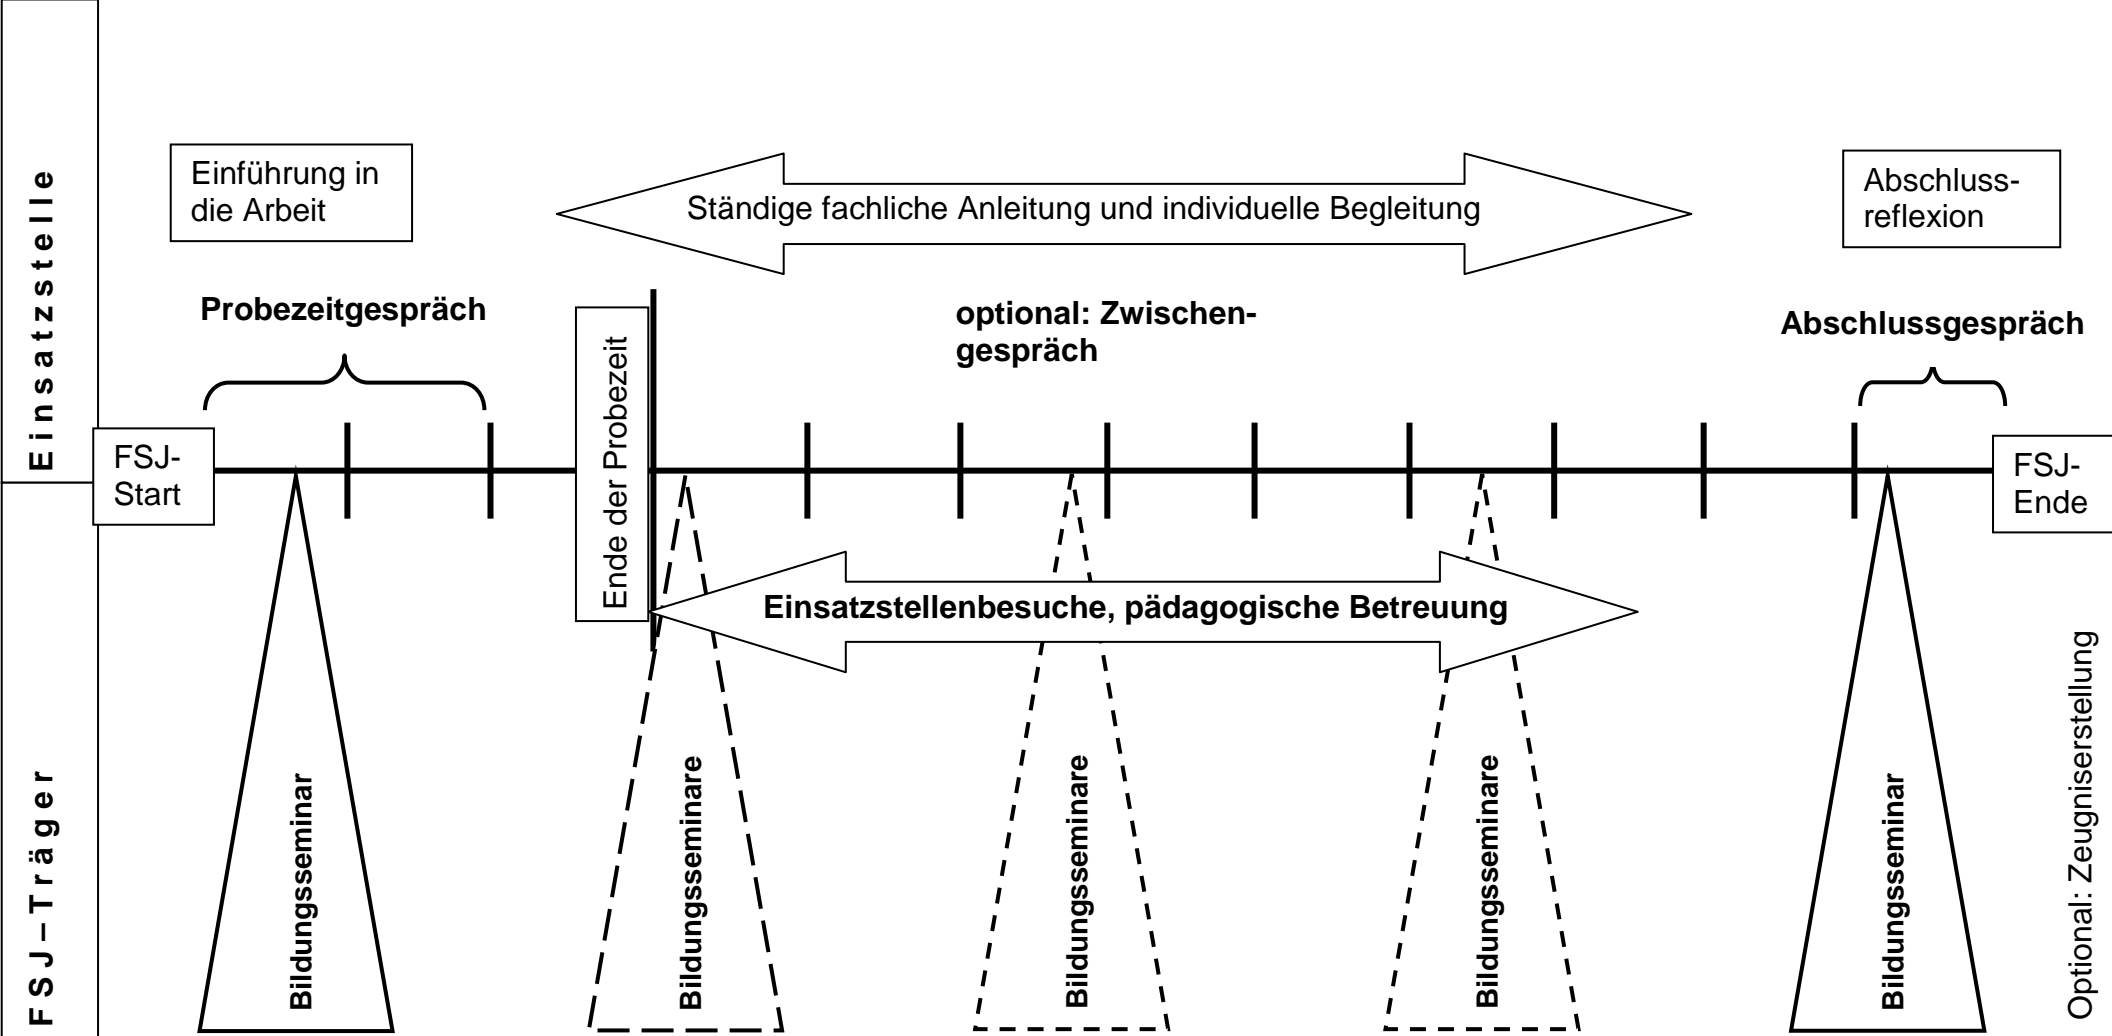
Einsatzstelle

Einführung in die Arbeit

Ständige fachliche Anleitung und individuelle Begleitung

Abschlussreflexion

Probezeitgespräch

optional: Zwischengespräch

Abschlussgespräch

FSJ-Start

Ende der Probezeit

FSJ-Ende

Einsatzstellenbesuche, pädagogische Betreuung

FSJ – Träger

Bildungsseminar

Bildungsseminare

Bildungsseminare

Bildungsseminare

Bildungsseminar

Optional: Zeugniserstellung